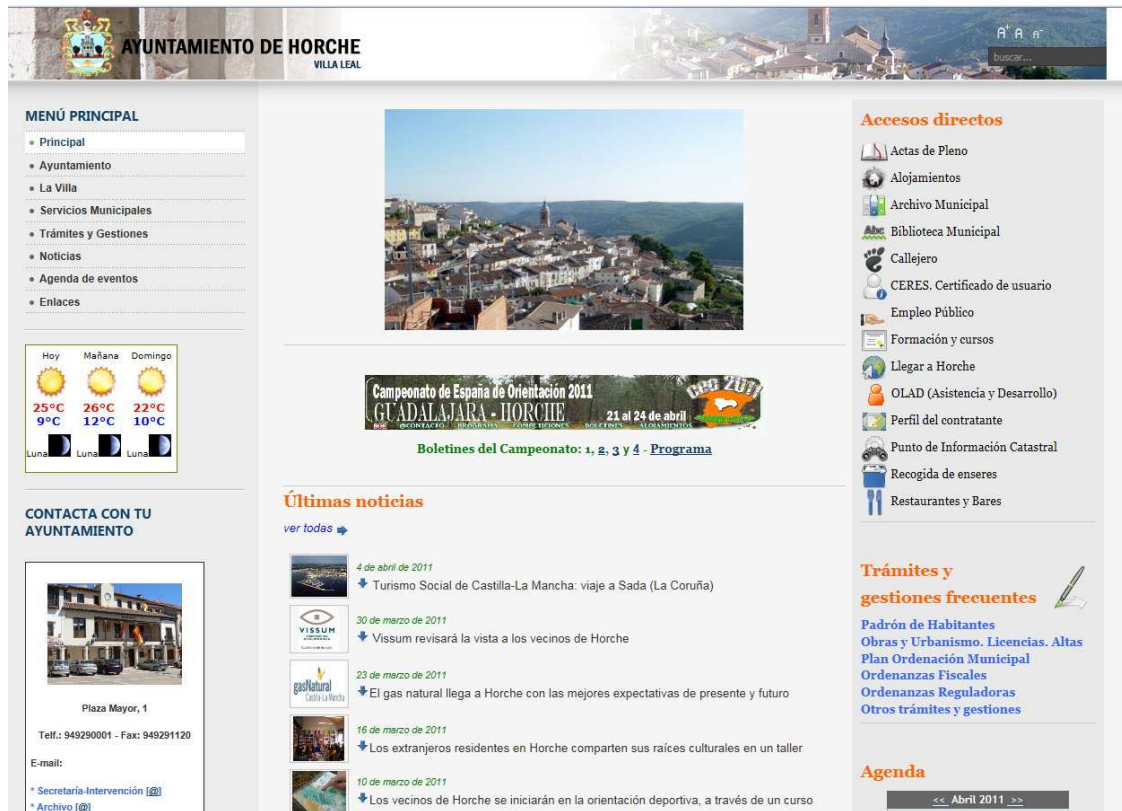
AYUNTAMIENTO DE HORCHE
VILLA LEAL

A+ A A-
buscar...

MENÚ PRINCIPAL
• Principal
• Ayuntamiento
• La Villa
• Servicios Municipales
• Trámites y Gestiones
• Noticias
• Agenda de eventos
• Enlaces

| Hoy | Mañana | Domingo |
|---|---|---|
| 25°C 9°C | 26°C 12°C | 22°C 10°C |
| Luna | Luna | Luna |

CONTACTA CON TU AYUNTAMIENTO

Plaza Mayor, 1

Telf.: 949290001 - Fax: 949291120

E-mail:

* Secretaría-Intervención [@]
* Archivo [@]

Campeonato de España de Orientación 2011
GUADALAJARA - HORCHE
21 al 24 de abril
CEO 2011

Boletines del Campeonato: 1, 2, 3 y 4 - Programa

Últimas noticias
ver todas

4 de abril de 2011
Turismo Social de Castilla-La Mancha: viaje a Sada (La Coruña)

VISSUM
30 de marzo de 2011
Vissum revisará la vista a los vecinos de Horche

gasNatural Castilla La Mancha
23 de marzo de 2011
El gas natural llega a Horche con las mejores expectativas de presente y futuro

16 de marzo de 2011
Los extranjeros residentes en Horche comparten sus raíces culturales en un taller

10 de marzo de 2011
Los vecinos de Horche se iniciarán en la orientación deportiva, a través de un curso

Accesos directos
Actas de Pleno
Alojamientos
Archivo Municipal
Biblioteca Municipal
Callejero
CERES. Certificado de usuario
Empleo Público
Formación y cursos
Llegar a Horche
OLAD (Asistencia y Desarrollo)
Perfil del contratante
Punto de Información Catastral
Recogida de enseres
Restaurantes y Bares

Trámites y gestiones frecuentes
Padrón de Habitantes
Obras y Urbanismo. Licencias. Altas
Plan Ordenación Municipal
Ordenanzas Fiscales
Ordenanzas Reguladoras
Otros trámites y gestiones

Agenda
<< Abril 2011 >>